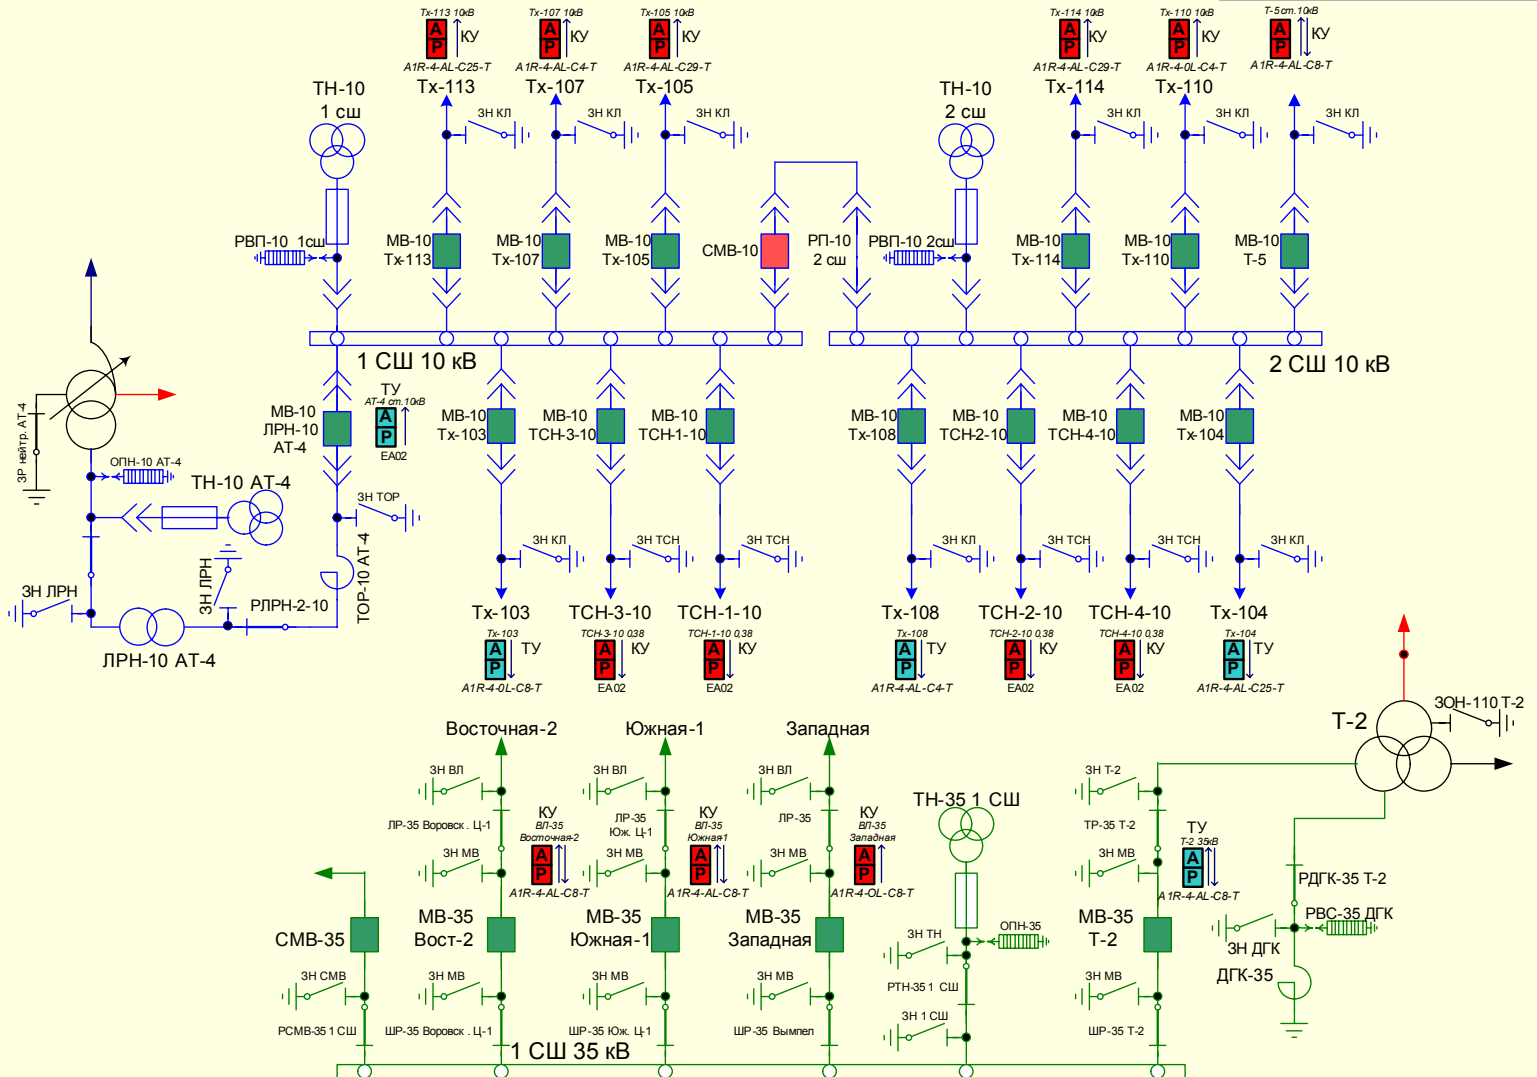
Тх-113 10кВ
А
Р
КУ
А1R-4-AL-C25-T
Тх-113

Тх-107 10кВ
А
Р
КУ
А1R-4-AL-C4-T
Тх-107

Тх-105 10кВ
А
Р
КУ
А1R-4-AL-C29-T
Тх-105

ТН-10
1 сш

ЗН КЛ
ЗН КЛ
ЗН КЛ

РВП-10 1сш
МВ-10
Тх-113
МВ-10
Тх-107
МВ-10
Тх-105
СМВ-10
РП-10
2 сш
РВП-10 2сш

ТН-10
2 сш

Тх-114 10кВ
А
Р
КУ
А1R-4-AL-C29-T
Тх-114

Тх-110 10кВ
А
Р
КУ
А1R-4-0L-C4-T
Тх-110

Т-5 сm.10кВ
А
Р
КУ
А1R-4-AL-C8-T

ЗН КЛ
ЗН КЛ
ЗН КЛ

МВ-10
Тх-114
МВ-10
Тх-110
МВ-10
Т-5

1 СШ 10 кВ
2 СШ 10 кВ

ЗР нейтр. АТ-4
ОПН-10 АТ-4
ТН-10 АТ-4
МВ-10
ЛРН-10
АТ-4
ТУ
АТ-4 сm.10кВ
А
Р
ЕА02
ЗН ТОР
ТОР-10 АТ-4
ЗН ЛРН
ЗН ЛРН
РЛРН-2-10
ЛРН-10 АТ-4

МВ-10
Тх-103
МВ-10
ТСН-3-10
МВ-10
ТСН-1-10
ЗН КЛ
ЗН ТСН
ЗН ТСН
Тх-103
ТСН-3-10
ТСН-1-10
Тх-103
А
Р
ТУ
А1R-4-0L-C8-T
ТСН-3-10 038
А
Р
КУ
ЕА02
ТСН-1-10 0,38
А
Р
КУ
ЕА02

МВ-10
Тх-108
МВ-10
ТСН-2-10
МВ-10
ТСН-4-10
МВ-10
Тх-104
ЗН КЛ
ЗН ТСН
ЗН ТСН
ЗН КЛ
Тх-108
ТСН-2-10
ТСН-4-10
Тх-104
Тх-108
А
Р
ТУ
А1R-4-AL-C4-T
ТСН-2-10 0,38
А
Р
КУ
ЕА02
ТСН-4-10 0,38
А
Р
КУ
ЕА02
Тх-104
А
Р
ТУ
А1R-4-AL-C25-T

Т-2
ЗОН-110 Т-2

Восточная-2
Южная-1
Западная
ЗН ВЛ
ЗН ВЛ
ЗН ВЛ
ЛР-35 Воровск . Ц-1
ЛР-35
Юж. Ц-1
ЛР-35
КУ
ВЛ-35
Восточная-2
А
Р
А1R-4-AL-C8-T
КУ
ВЛ-35
Южная1
А
Р
А1R-4-AL-C8-T
КУ
ВЛ-35
Западная
А
Р
А1R-4-OL-C8-T
ЗН МВ
ЗН МВ
ЗН МВ
ТН-35 1 СШ
ЗН Т-2
ТР-35 Т-2
ЗН МВ
ТУ
Т-2 35кВ
А
Р
А1R-4-AL-C8-T
РДГК-35 Т-2
РВС-35 ДГК
ЗН ДГК
ДГК-35
СМВ-35
МВ-35
Вост-2
МВ-35
Южная-1
МВ-35
Западная
МВ-35
Т-2
ЗН ТН
ОПН-35
ЗН СМВ
ЗН МВ
ЗН МВ
ЗН МВ
РТН-35 1 СШ
ЗН МВ
ЗН 1 СШ
РСМВ-35 1 СШ
ШР-35 Воровск . Ц-1
ШР-35 Юж. Ц-1
ШР-35 Вымпел
ШР-35 Т-2
1 СШ 35 кВ